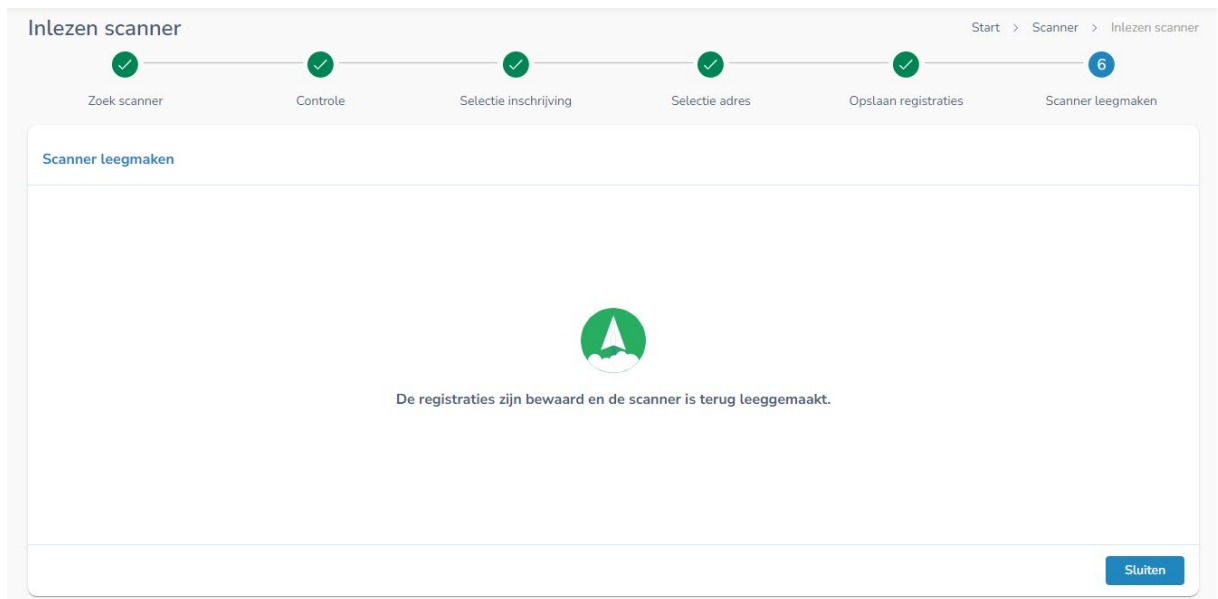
Inlezen scanner

Start > Scanner > Inlezen scanner

Zoek scanner

Controle

Selectie inschrijving

Selectie adres

Opslaan registraties

6

Scanner leegmaken

Scanner leegmaken

De registraties zijn bewaard en de scanner is terug leeggemaakt.

Sluiten